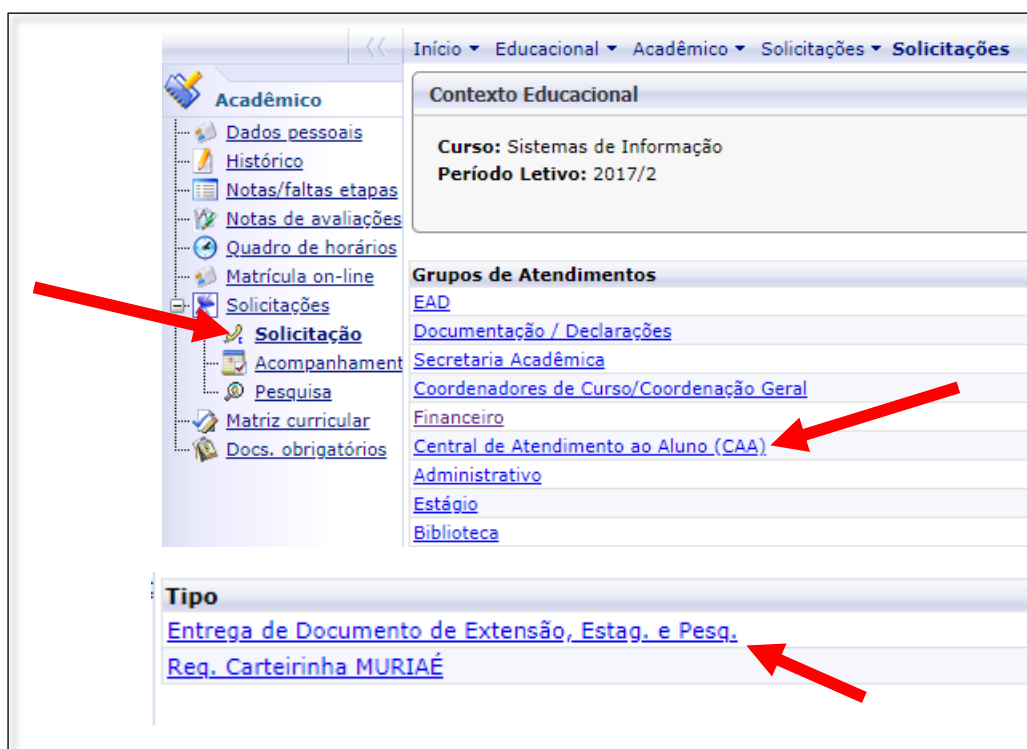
Início ▾ Educacional ▾ Acadêmico ▾ Solicitações ▾ Solicitações

Acadêmico
Dados pessoais
Histórico
Notas/faltas etapas
Notas de avaliações
Quadro de horários
Matrícula on-line
Solicitações
Solicitação
Acompanhament
Pesquisa
Matriz curricular
Docs. obrigatórios

Contexto Educacional

Curso: Sistemas de Informação
Período Letivo: 2017/2

Grupos de Atendimentos
EAD
Documentação / Declarações
Secretaria Acadêmica
Coordenadores de Curso/Coordenação Geral
Financeiro
Central de Atendimento ao Aluno (CAA)
Administrativo
Estágio
Biblioteca

Tipo
Entrega de Documento de Extensão, Estag. e Pesq.
Req. Carteirinha MURIAÉ